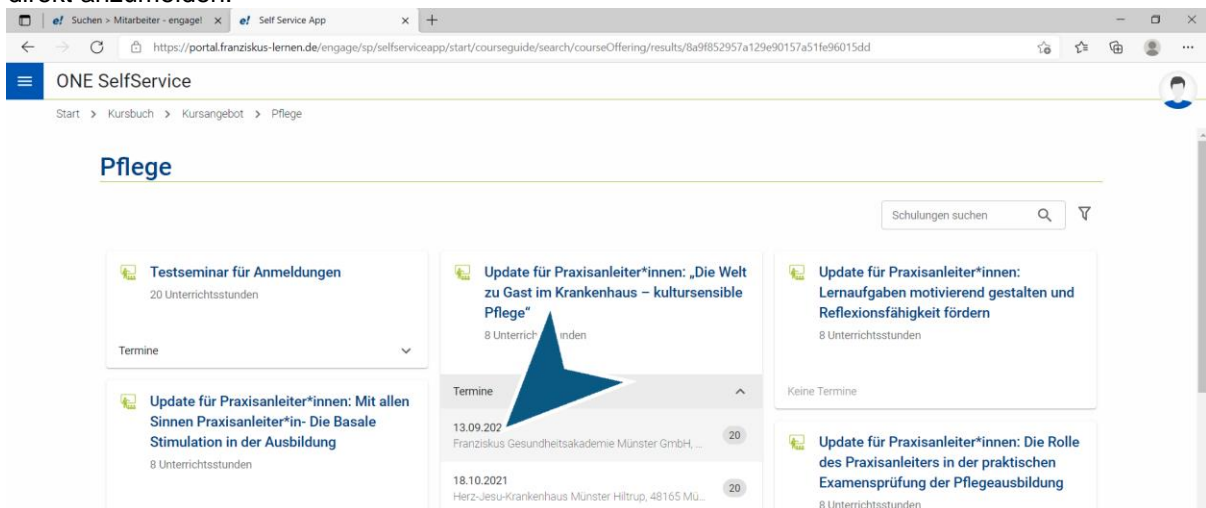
direkt anzumelden.

Suchen > Mitarbeiter - engage! × Self Service App × +

https://portal.franziskus-lernen.de/engage/sp/selfserviceapp/start/courseguide/search/courseOffering/results/8a9f852957a129e90157a51fe96015dd

ONE SelfService

Start > Kursbuch > Kursangebot > Pflege

Pflege

Schulungen suchen

Testseminar für Anmeldungen
20 Unterrichtsstunden

Termine

Update für Praxisanleiter*innen: Mit allen Sinnen Praxisanleiter*in- Die Basale Stimulation in der Ausbildung
8 Unterrichtsstunden

Update für Praxisanleiter*innen: „Die Welt zu Gast im Krankenhaus – kultursensible Pflege"
8 Unterrich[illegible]nden

Termine

13.09.202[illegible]
Franziskus Gesundheitsakademie Münster GmbH, ...
20

18.10.2021
Herz-Jesu-Krankenhaus Münster Hiltrup, 48165 Mü...
20

Update für Praxisanleiter*innen: Lernaufgaben motivierend gestalten und Reflexionsfähigkeit fördern
8 Unterrichtsstunden

Keine Termine

Update für Praxisanleiter*innen: Die Rolle des Praxisanleiters in der praktischen Examensprüfung der Pflegeausbildung
8 Unterrichtsstunden